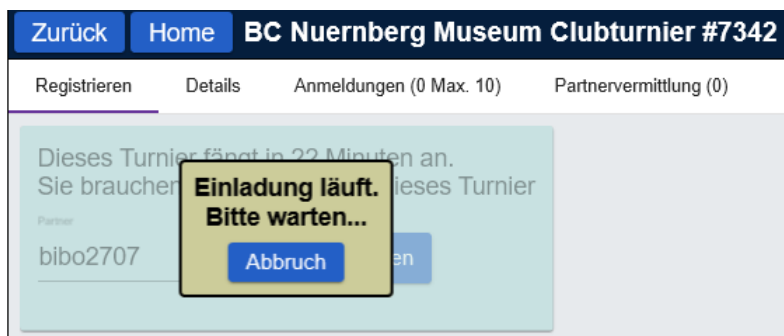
Zurück Home BC Nuernberg Museum Clubturnier #7342

Registrieren Details Anmeldungen (0 Max. 10) Partnervermittlung (0)

Dieses Turnier fängt in 22 Minuten an.
Sie brauchen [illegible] ieses Turnier

Partner
bibo2707

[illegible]en

Einladung läuft.
Bitte warten...

Abbruch